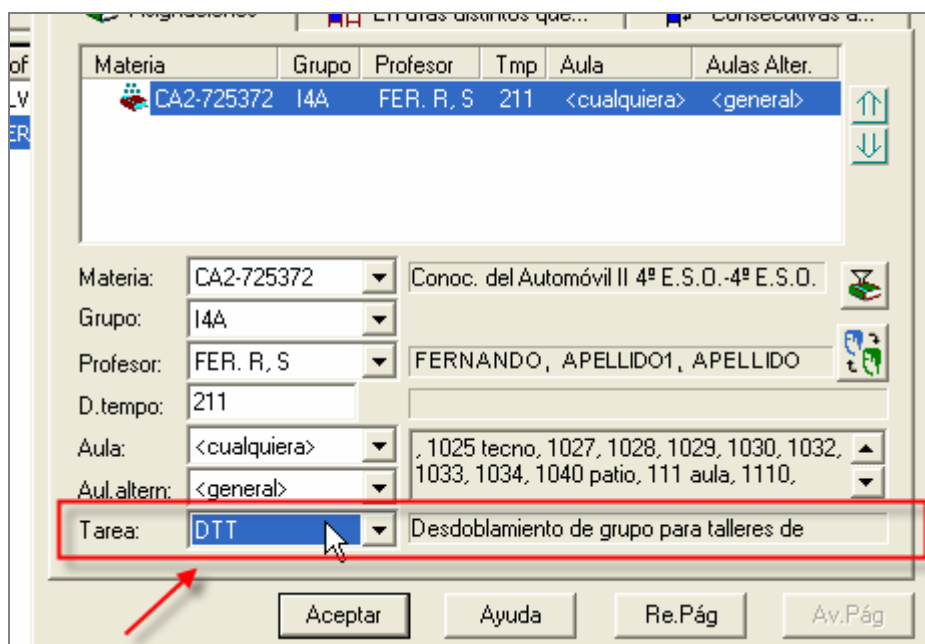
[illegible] | En días distintos que... | Consecutivas a...

of
LV
ER

| Materia | Grupo | Profesor | Tmp | Aula | Aulas Alter. |
|---|---|---|---|---|---|
| CA2-725372 | I4A | FER. R, S | 211 | <cualquiera> | <general> |

Materia: CA2-725372 Conoc. del Automóvil II 4º E.S.O.-4º E.S.O.
Grupo: I4A
Profesor: FER. R, S FERNANDO, APELLIDO1, APELLIDO
D.tempo: 211
Aula: <cualquiera> , 1025 tecno, 1027, 1028, 1029, 1030, 1032, 1033, 1034, 1040 patio, 111 aula, 1110,
Aul.altern: <general>
Tarea: DTT Desdoblamiento de grupo para talleres de

Aceptar Ayuda Re.Pág Av.Pág